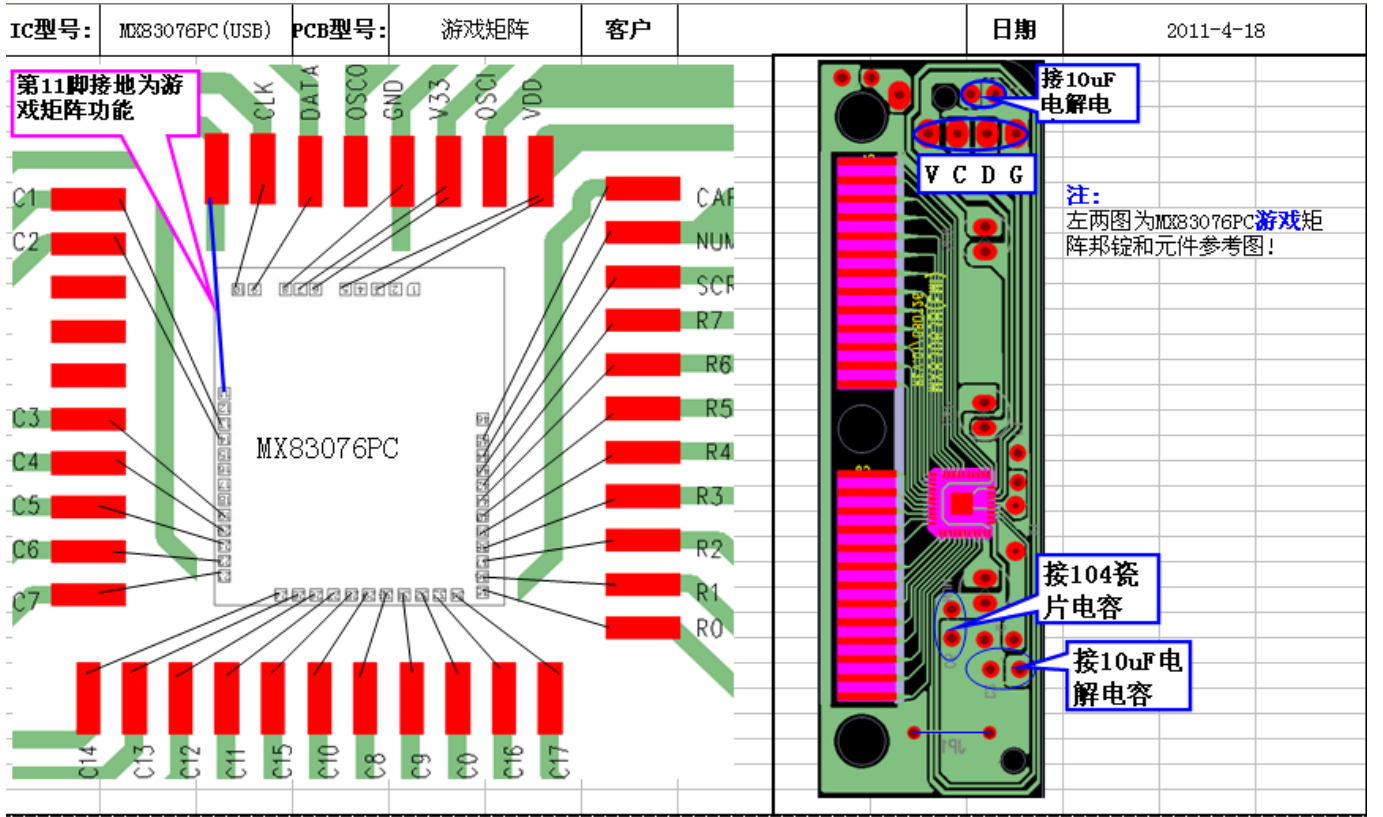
| IC型号: | MX83076PC(USB) | PCB型号: | 游戏矩阵 | 客户 | | 日期 | 2011-4-18 |
|---|---|---|---|---|---|---|---|

第11脚接地为游戏矩阵功能

CLK DATA OSCO GND V33 OSCI VDD

C1 C2 C3 C4 C5 C6 C7

CAP NUM SCR R7 R6 R5 R4 R3 R2 R1 R0

MX83076PC

C14 C13 C12 C11 C15 C10 C8 C9 C0 C16 C17

接10uF电解电

V C D G

注:
左两图为MX83076PC游戏矩阵邦锭和元件参考图!

接104瓷片电容

接10uF电解电容